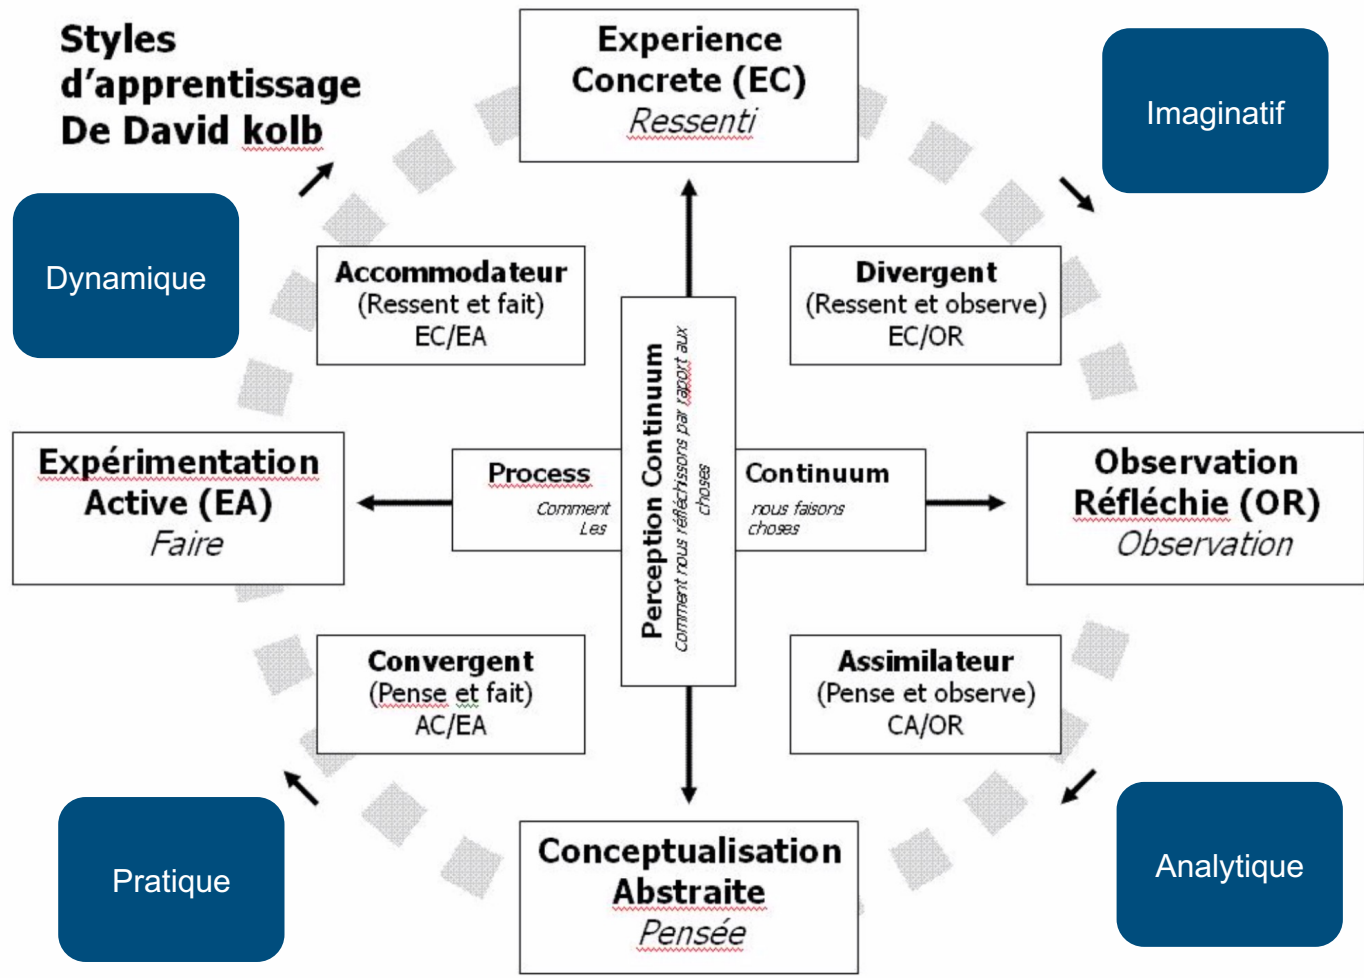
Styles d'apprentissage De David kolb

Experience Concrete (EC)
Ressenti

Imaginatif

Dynamique

Accommodateur
(Ressent et fait)
EC/EA

Divergent
(Ressent et observe)
EC/OR

Perception Continuum
comment nous réfléchissons par raport aux choses

Expérimentation Active (EA)
Faire

Process
Comment Les

Continuum
nous faisons choses

Observation Réfléchie (OR)
Observation

Convergent
(Pense et fait)
AC/EA

Assimilateur
(Pense et observe)
CA/OR

Pratique

Conceptualisation Abstraite
Pensée

Analytique